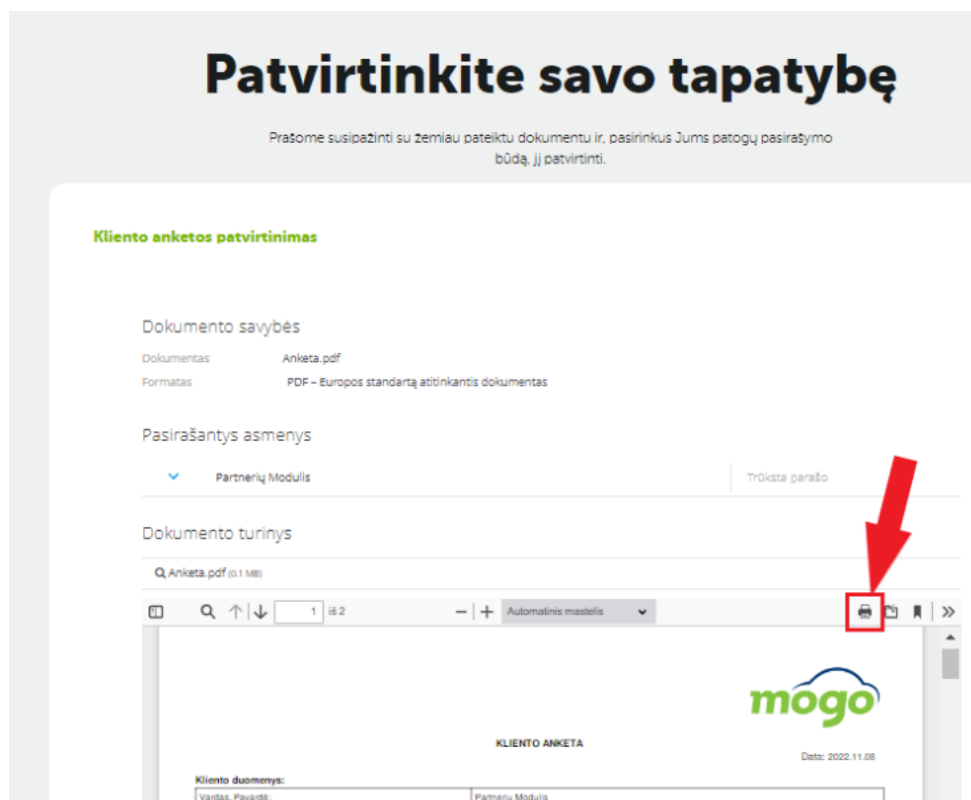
Patvirtinkite savo tapatybę

Prašome susipažinti su žemiau pateiktu dokumentu ir, pasirinkus Jums patogų pasirašymo būdą, jį patvirtinti.

Kliento anketos patvirtinimas

Dokumento savybės

Dokumentas Anketa.pdf

Formatas PDF – Europos standartą atitinkantis dokumentas

Pasirašantys asmenys

Partnerių Modulis

Trūksta parašo

Dokumento turinys

Anketa.pdf (0.1 MB)

1 iš 2

Automatinis mastelis

mogo

KLIENTO ANKETA

Data: 2022.11.08

Kliento duomenys:

| Vardas, Pavardė: | Partnerių Modulis |